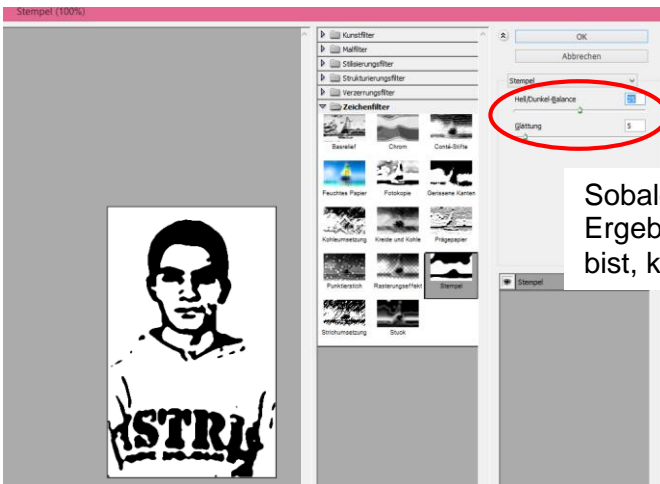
Stempel (100%)

Kunstfilter
Malfilter
Stilisierungsfilter
Strukturierungsfilter
Verzerrungsfilter
Zeichenfilter

Basrelief
Chrom
Conté-Stifte
Feuchtes Papier
Fotokopie
Gerissene Kanten
Kohleumsetzung
Kreide und Kohle
Prägepapier
Punktierstich
Rasterungseffekt
Stempel
Strichumsetzung
Stuck

OK
Abbrechen

Stempel
Hell/Dunkel-Balance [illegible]
Glättung 5

Sobal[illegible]
Ergeb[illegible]
bist, k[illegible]

Stempel

ISTR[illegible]